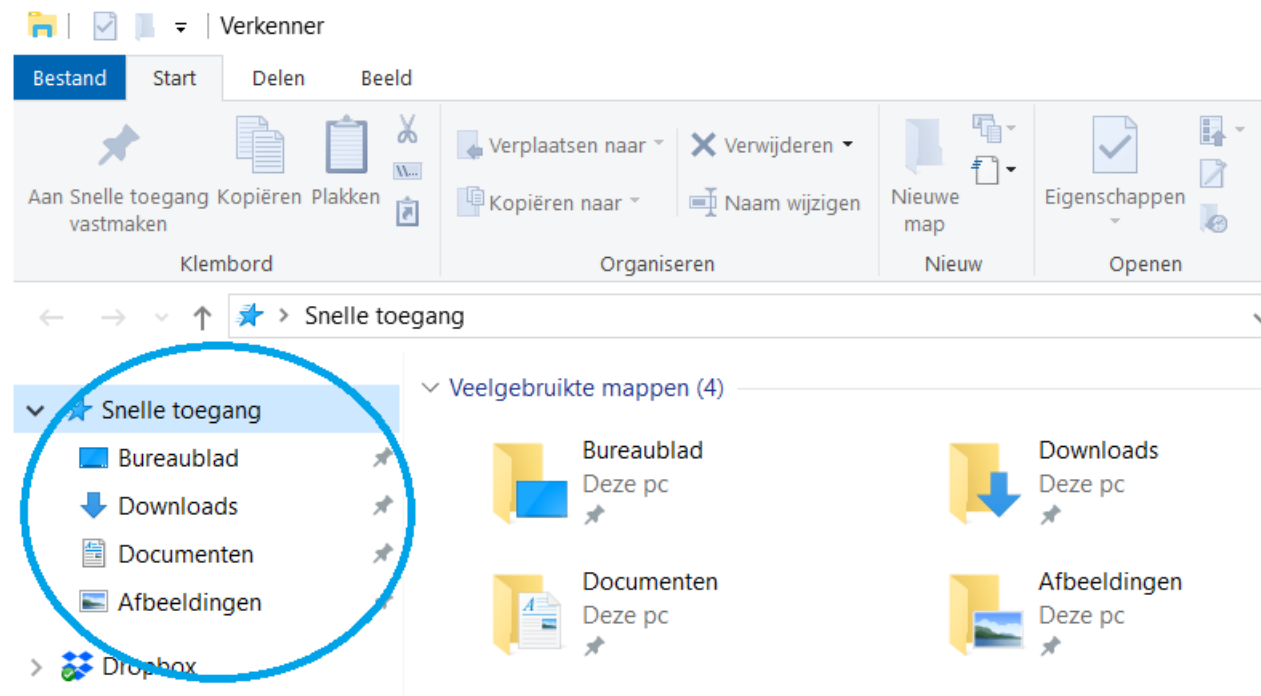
Verkenner

Bestand Start Delen Beeld

Aan Snelle toegang vastmaken Kopiëren Plakken
Klembord

Verplaatsen naar Kopiëren naar Verwijderen Naam wijzigen
Organiseren

Nieuwe map
Nieuw

Eigenschappen
Openen

Snelle toegang

Snelle toegang
Bureaublad
Downloads
Documenten
Afbeeldingen
Dropbox

Veelgebruikte mappen (4)

Bureaublad
Deze pc

Downloads
Deze pc

Documenten
Deze pc

Afbeeldingen
Deze pc